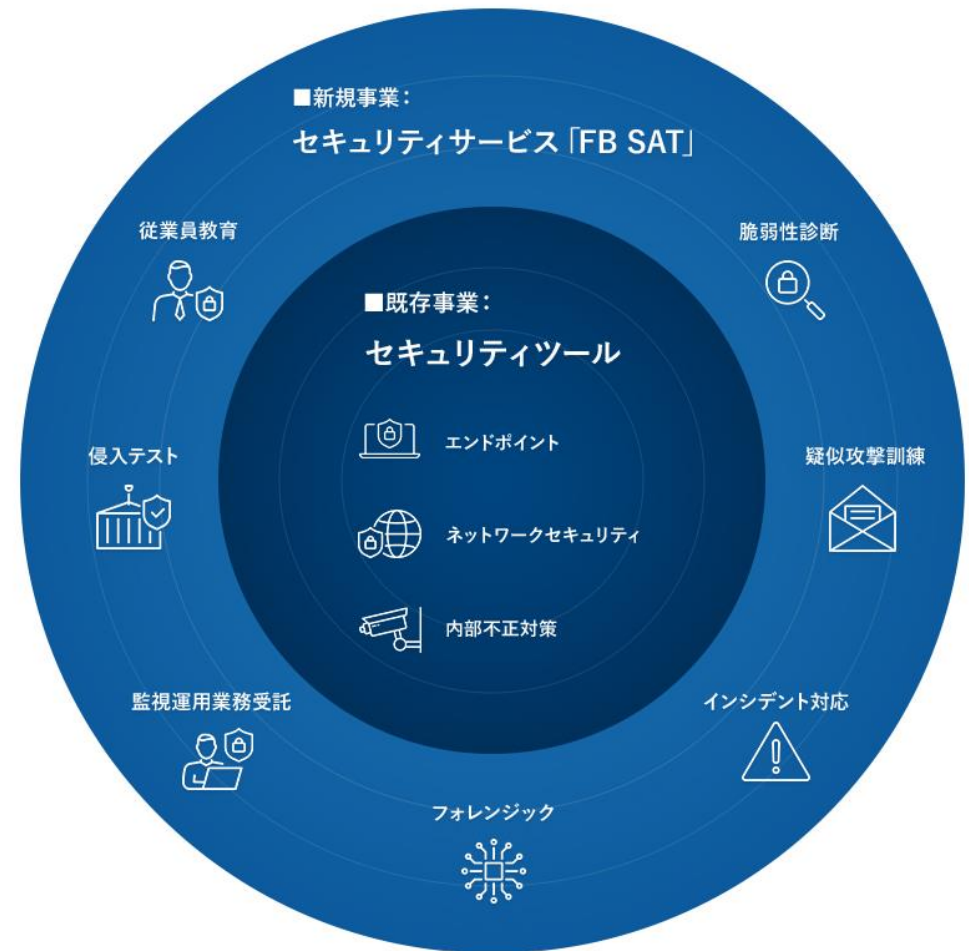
■新規事業：
セキュリティサービス「FB SAT」

従業員教育

脆弱性診断

■既存事業：
セキュリティツール

エンドポイント

ネットワークセキュリティ

内部不正対策

侵入テスト

疑似攻撃訓練

監視運用業務受託

インシデント対応

フォレンジック